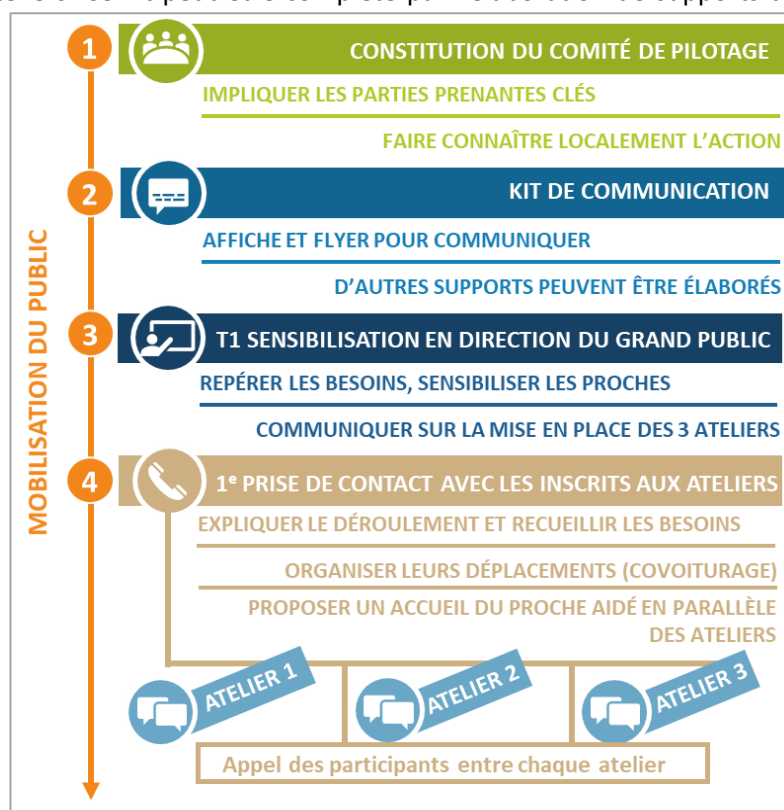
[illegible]

MOBILISATION DU PUBLIC

1 CONSTITUTION DU COMITÉ DE PILOTAGE

IMPLIQUER LES PARTIES PRENANTES CLÉS

FAIRE CONNAÎTRE LOCALEMENT L'ACTION

2 KIT DE COMMUNICATION

AFFICHE ET FLYER POUR COMMUNIQUER

D'AUTRES SUPPORTS PEUVENT ÊTRE ÉLABORÉS

3 T1 SENSIBILISATION EN DIRECTION DU GRAND PUBLIC

REPÉRER LES BESOINS, SENSIBILISER LES PROCHES

COMMUNIQUER SUR LA MISE EN PLACE DES 3 ATELIERS

4 1$^{e}$ PRISE DE CONTACT AVEC LES INSCRITS AUX ATELIERS

EXPLIQUER LE DÉROULEMENT ET RECUEILLIR LES BESOINS

ORGANISER LEURS DÉPLACEMENTS (COVOITURAGE)

PROPOSER UN ACCUEIL DU PROCHE AIDÉ EN PARALLÈLE DES ATELIERS

ATELIER 1

ATELIER 2

ATELIER 3

Appel des participants entre chaque atelier